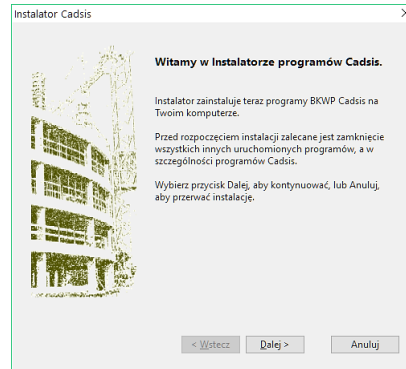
Instalator Cadsis

Witamy w Instalatorze programów Cadsis.

Instalator zainstaluje teraz programy BKWP Cadsis na Twoim komputerze.

Przed rozpoczęciem instalacji zalecane jest zamknięcie wszystkich innych uruchomionych programów, a w szczególności programów Cadsis.

Wybierz przycisk Dalej, aby kontynuować, lub Anuluj, aby przerwać instalację.

< Wstecz
Dalej >
Anuluj